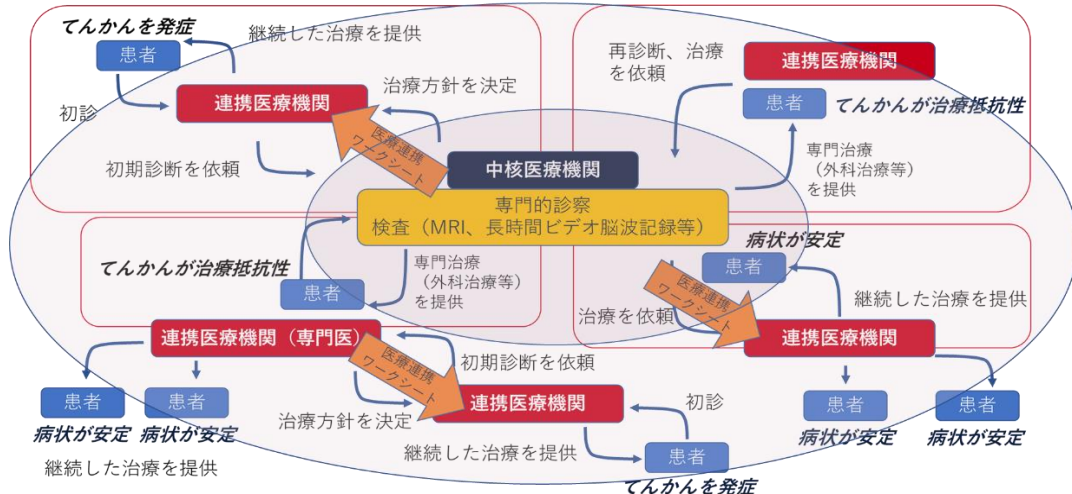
てんかんを発症
患者
継続した治療を提供
初診
連携医療機関
治療方針を決定
医療連携ワークシート
初期診断を依頼
中核医療機関
専門的診察
検査（MRI、長時間ビデオ脳波記録等）

再診断、治療を依頼
連携医療機関
患者
てんかんが治療抵抗性
専門治療（外科治療等）を提供

てんかんが治療抵抗性
患者
専門治療（外科治療等）を提供

病状が安定
患者
医療連携ワークシート
継続した治療を提供
治療を依頼
連携医療機関

連携医療機関（専門医）
医療連携ワークシート
初期診断を依頼
患者
患者
病状が安定
病状が安定
継続した治療を提供
治療方針を決定
連携医療機関
初診
継続した治療を提供
患者
てんかんを発症

患者
病状が安定
患者
病状が安定